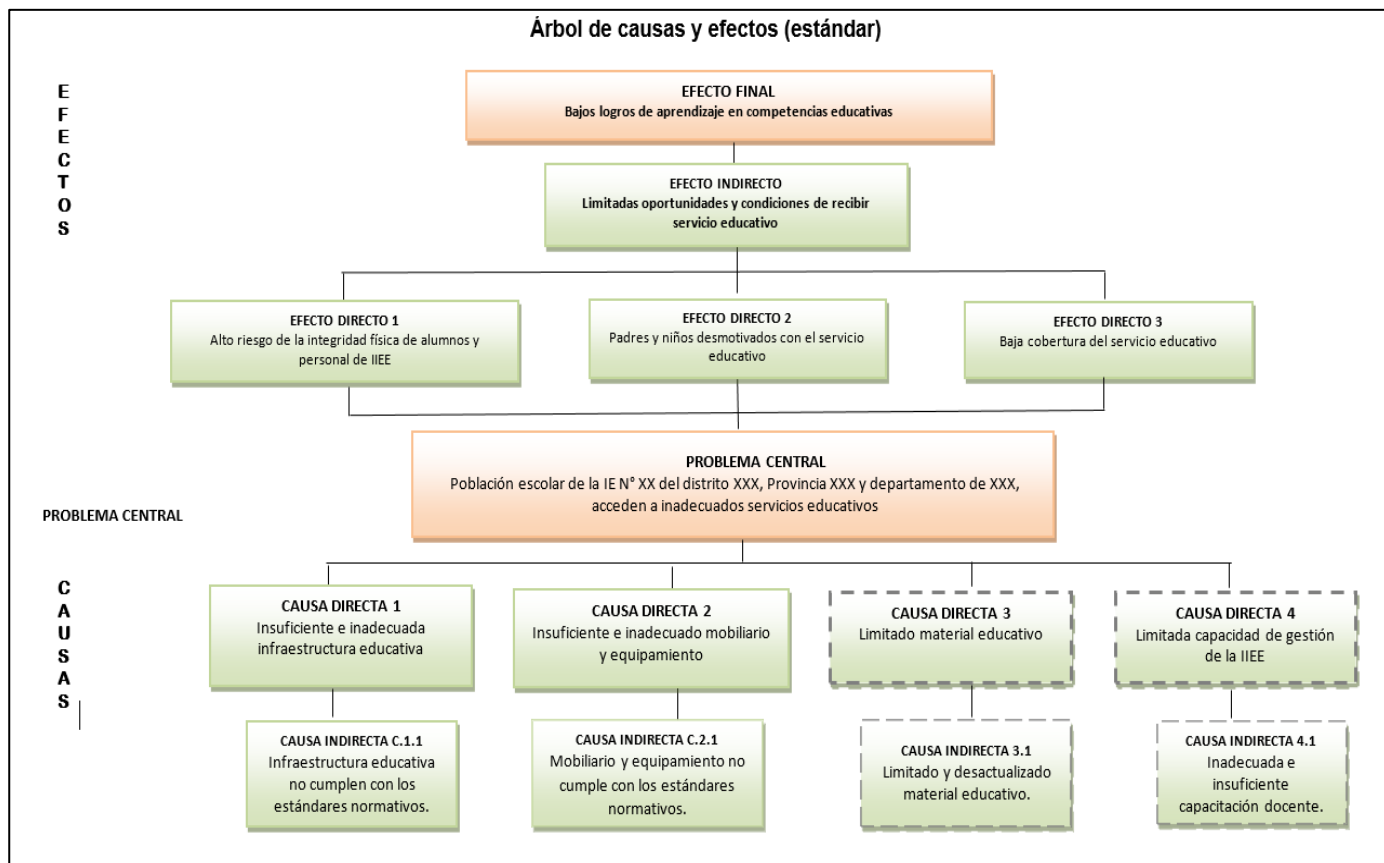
Árbol de causas y efectos (estándar)

E
F
E
C
T
O
S

EFECTO FINAL
Bajos logros de aprendizaje en competencias educativas

EFECTO INDIRECTO
Limitadas oportunidades y condiciones de recibir servicio educativo

EFECTO DIRECTO 1
Alto riesgo de la integridad física de alumnos y personal de IIEE

EFECTO DIRECTO 2
Padres y niños desmotivados con el servicio educativo

EFECTO DIRECTO 3
Baja cobertura del servicio educativo

PROBLEMA CENTRAL

PROBLEMA CENTRAL
Población escolar de la IE N° XX del distrito XXX, Provincia XXX y departamento de XXX, acceden a inadecuados servicios educativos

C
A
U
S
A
S

CAUSA DIRECTA 1
Insuficiente e inadecuada infraestructura educativa

CAUSA DIRECTA 2
Insuficiente e inadecuado mobiliario y equipamiento

CAUSA DIRECTA 3
Limitado material educativo

CAUSA DIRECTA 4
Limitada capacidad de gestión de la IIEE

CAUSA INDIRECTA C.1.1
Infraestructura educativa no cumplen con los estándares normativos.

CAUSA INDIRECTA C.2.1
Mobiliario y equipamiento no cumple con los estándares normativos.

CAUSA INDIRECTA 3.1
Limitado y desactualizado material educativo.

CAUSA INDIRECTA 4.1
Inadecuada e insuficiente capacitación docente.